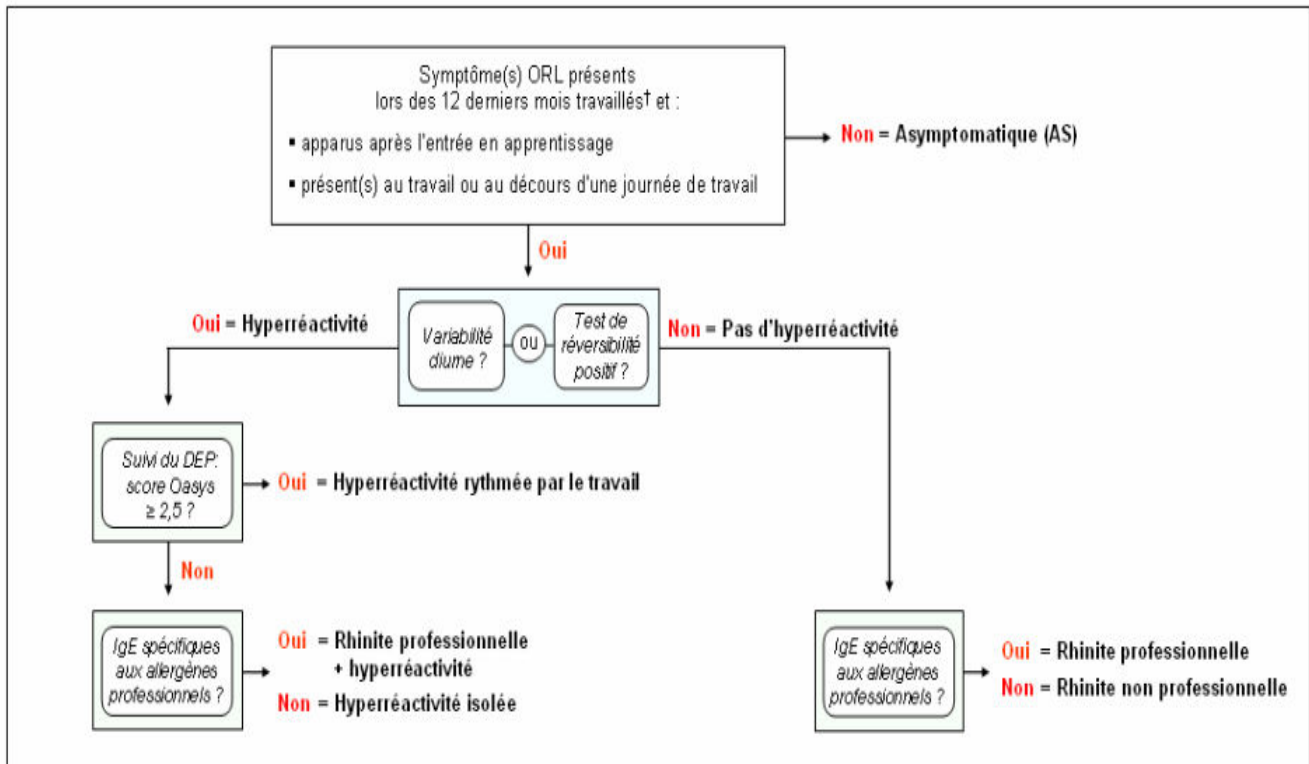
Symptôme(s) ORL présents lors des 12 derniers mois travaillés† et :

▪ apparus après l'entrée en apprentissage

▪ présent(s) au travail ou au décours d'une journée de travail

Non = Asymptomatique (AS)

Oui

Oui = Hyperréactivité

Variabilité diurne ?

ou

Test de réversibilité positif ?

Non = Pas d'hyperréactivité

Suivi du DEP: score Oasys ≥ 2,5 ?

Oui = Hyperréactivité rythmée par le travail

Non

IgE spécifiques aux allergènes professionnels ?

Oui = Rhinite professionnelle + hyperréactivité

Non = Hyperréactivité isolée

IgE spécifiques aux allergènes professionnels ?

Oui = Rhinite professionnelle

Non = Rhinite non professionnelle